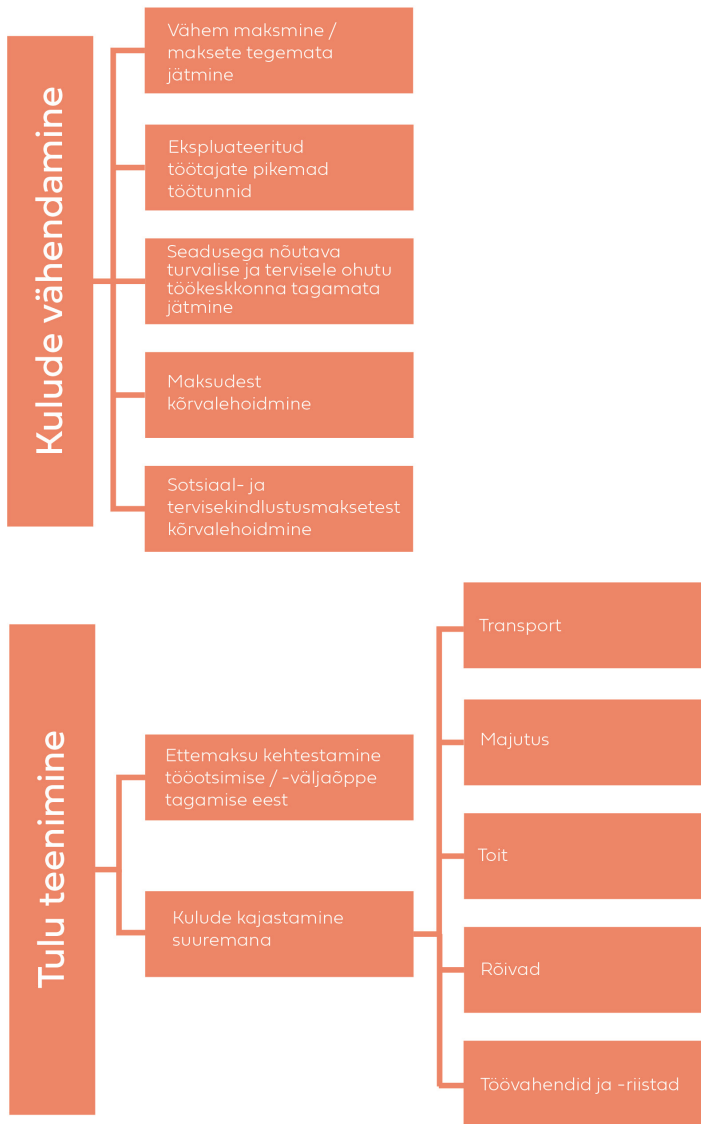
Kulude vähendamine

Vähem maksmine / maksete tegemata jätmine

Ekspluateeritud töötajate pikemad töötunnid

Seadusega nõutava turvalise ja tervisele ohutu töökeskkonna tagamata jätmine

Maksudest kõrvalehoidmine

Sotsiaal- ja tervisekindlustusmaksetest kõrvalehoidmine

Tulu teenimine

Ettemaksu kehtestamine tööotsimise / -väljaõppe tagamise eest

Kulude kajastamine suuremana

Transport

Majutus

Toit

Rõivad

Töövahendid ja -riistad